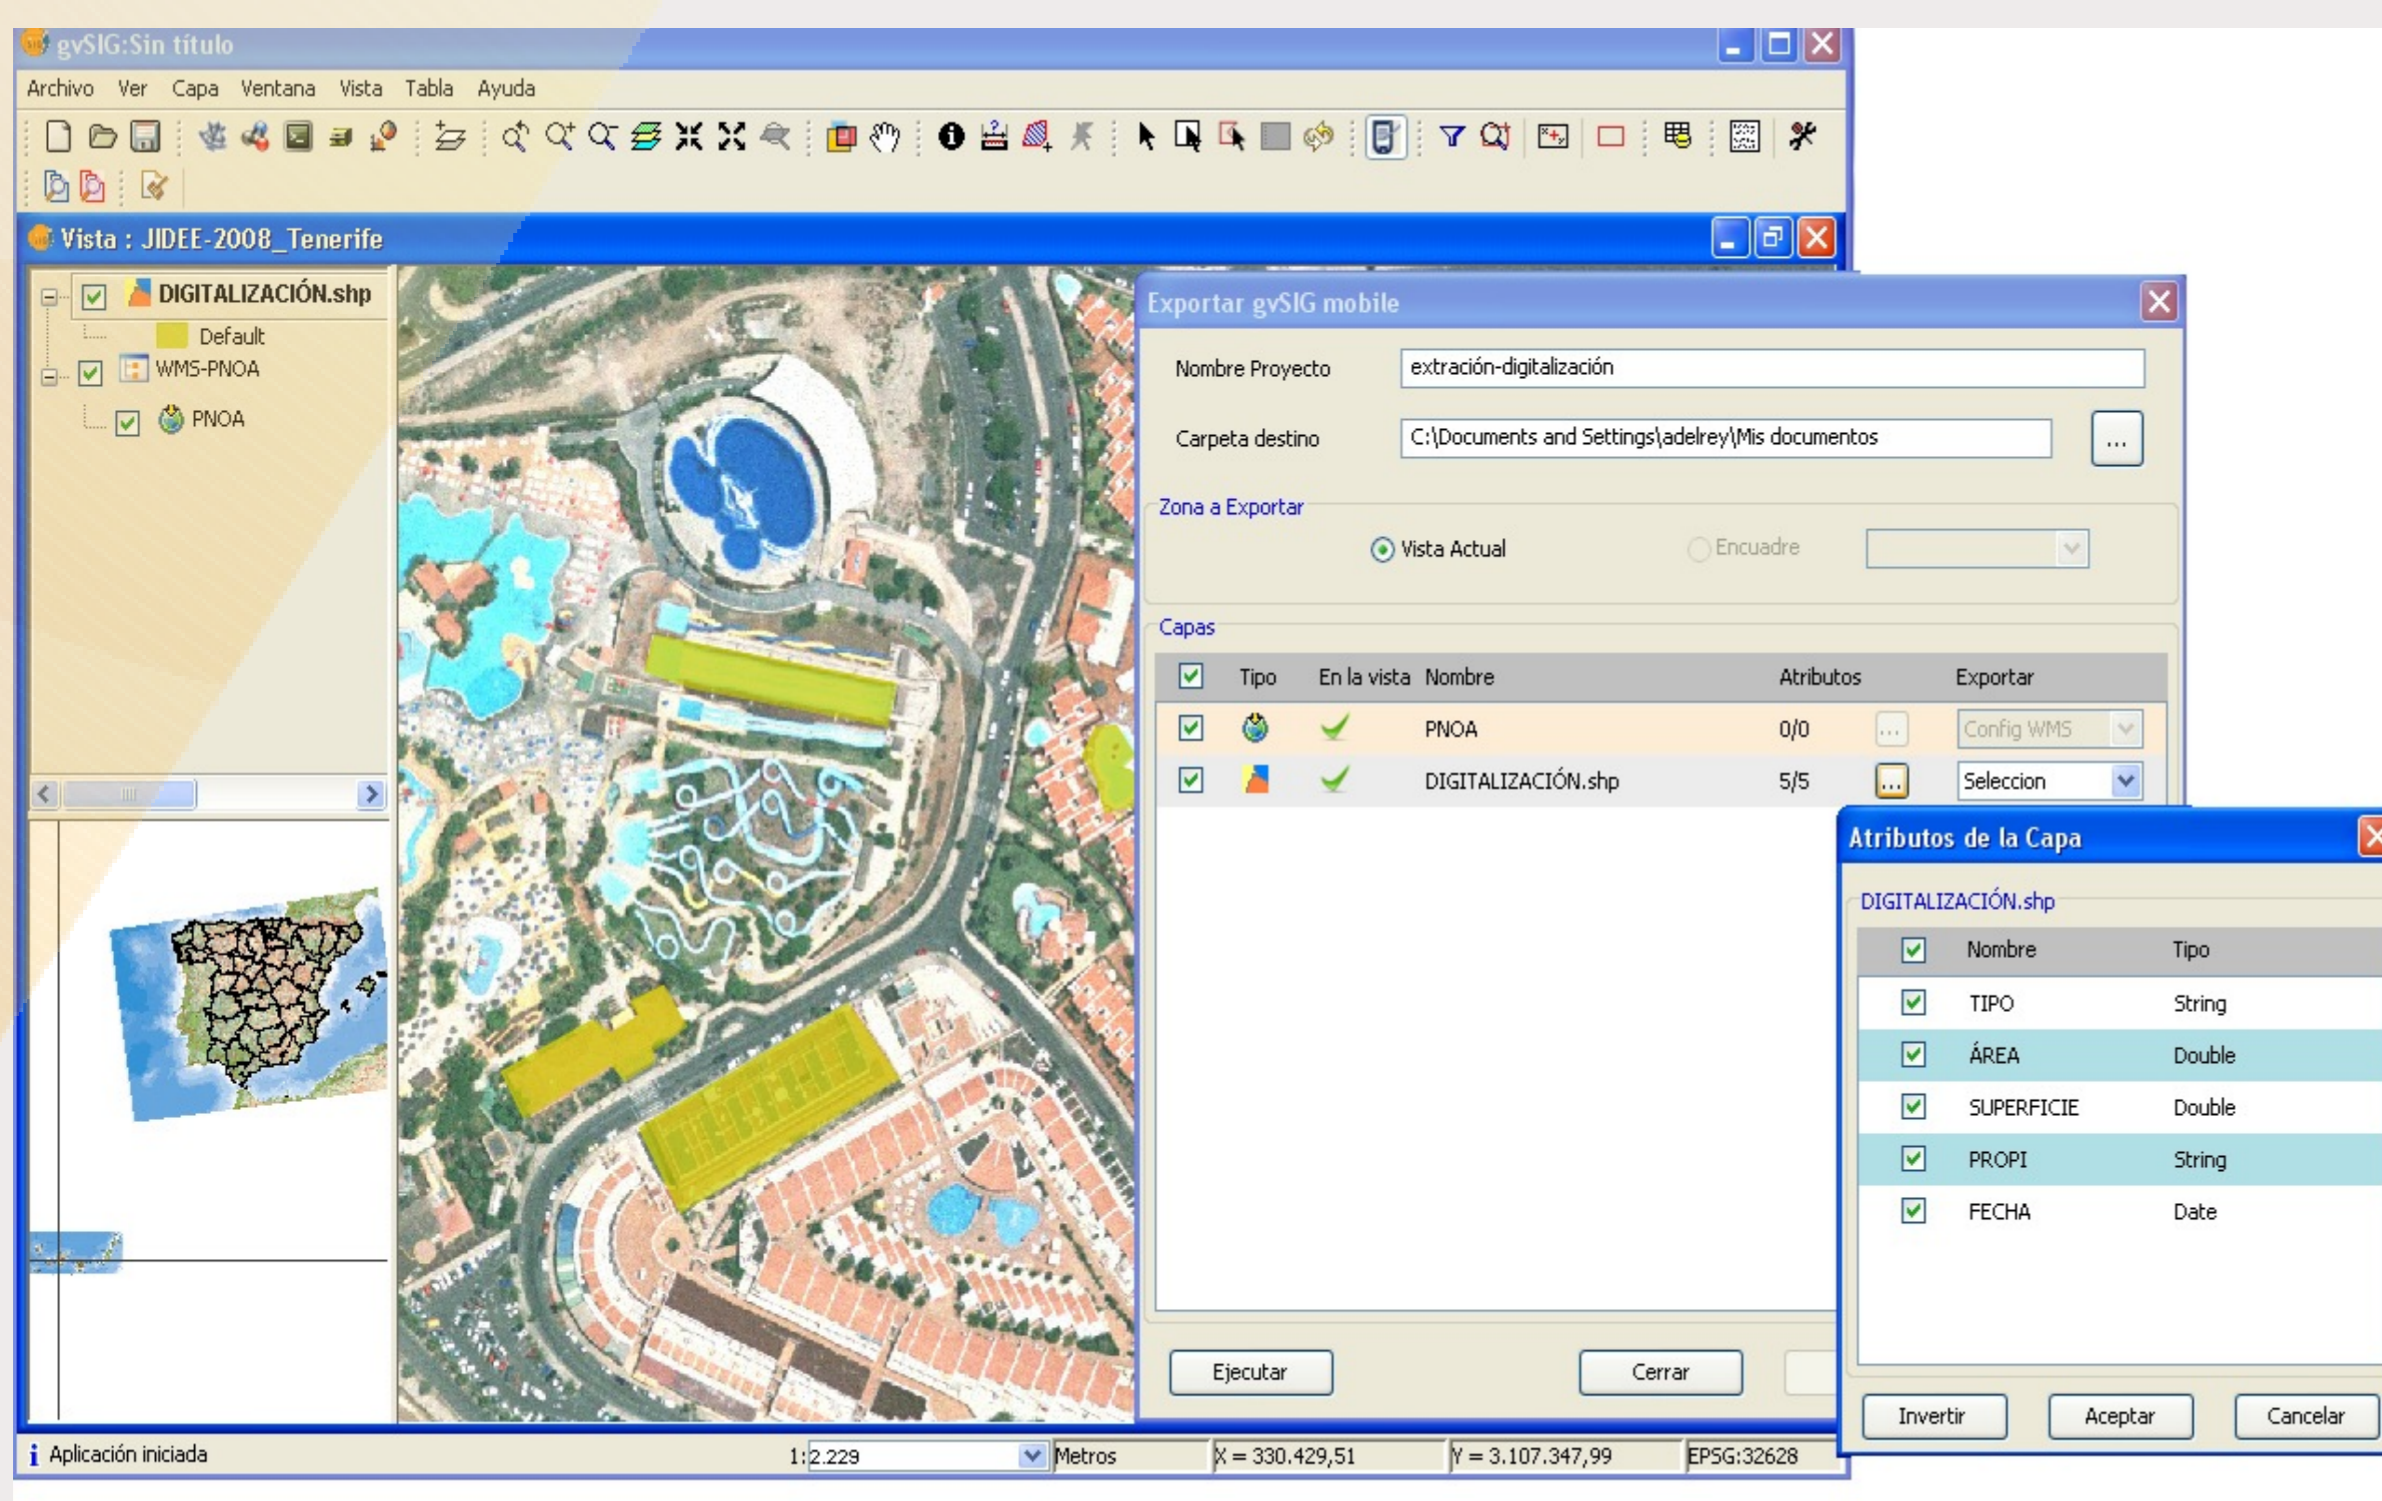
gvSIG:Sin título

Archivo Ver Capa Ventana Vista Tabla Ayuda

Vista : JIDEE-2008_Tenerife

DIGITALIZACIÓN.shp
Default
WMS-PNOA
PNOA

Exportar gvSIG mobile

Nombre Proyecto extración-digitalización
Carpeta destino C:\Documents and Settings\adelrey\Mis documentos ...

Zona a Exportar
Vista Actual Encuadre

Capas

| | Tipo | En la vista | Nombre | Atributos | | Exportar |
|---|---|---|---|---|---|---|
| | | | PNOA | 0/0 | ... | Config WMS |
| | | | DIGITALIZACIÓN.shp | 5/5 | ... | Seleccion |

Ejecutar Cerrar

Atributos de la Capa

DIGITALIZACIÓN.shp

| | Nombre | Tipo |
|---|---|---|
| | TIPO | String |
| | ÁREA | Double |
| | SUPERFICIE | Double |
| | PROPI | String |
| | FECHA | Date |

Invertir Aceptar Cancelar

Aplicación iniciada 1:2.229 Metros X = 330.429,51 Y = 3.107.347,99 EPSG:32628